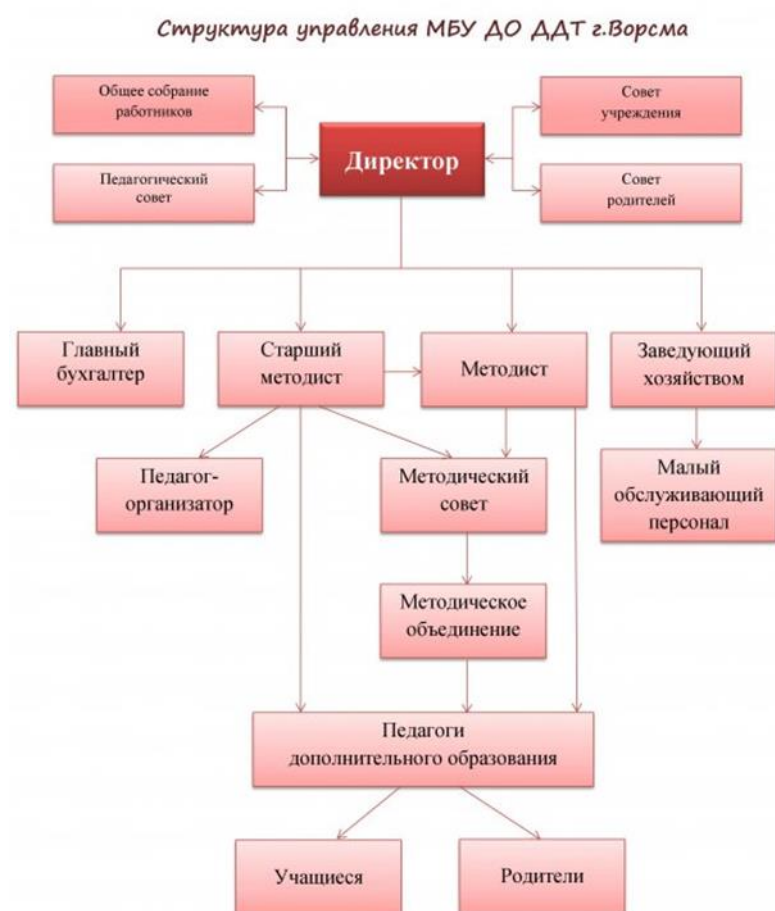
Структура управления МБУ ДО ДДТ г.Ворсма

Общее собрание работников

Педагогический совет

Директор

Совет учреждения

Совет родителей

Главный бухгалтер

Старший методист

Методист

Заведующий хозяйством

Педагог-организатор

Методический совет

Малый обслуживающий персонал

Методическое объединение

Педагоги дополнительного образования

Учащиеся

Родители